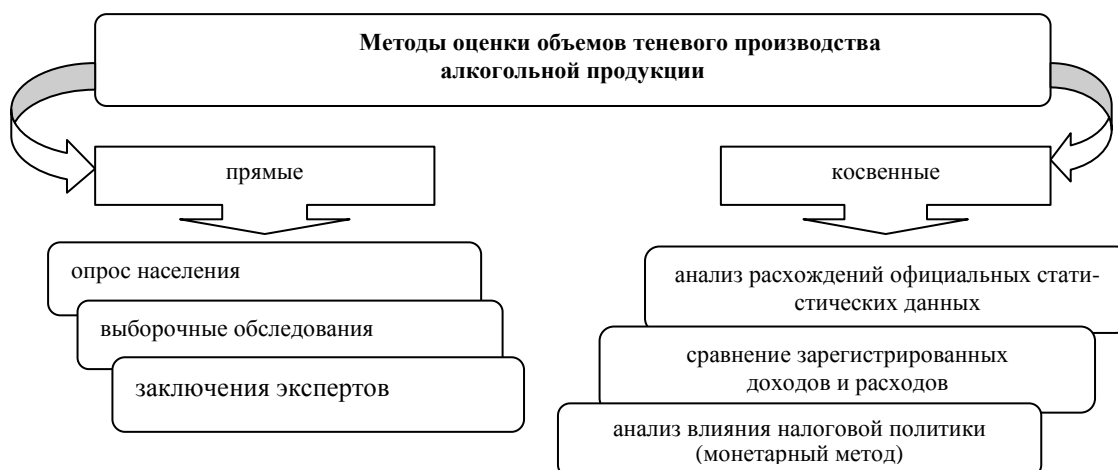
Методы оценки объемов теневого производства алкогольной продукции

прямые

косвенные

опрос населения

выборочные обследования

заключения экспертов

анализ расхождений официальных статистических данных

сравнение зарегистрированных доходов и расходов

анализ влияния налоговой политики (монетарный метод)